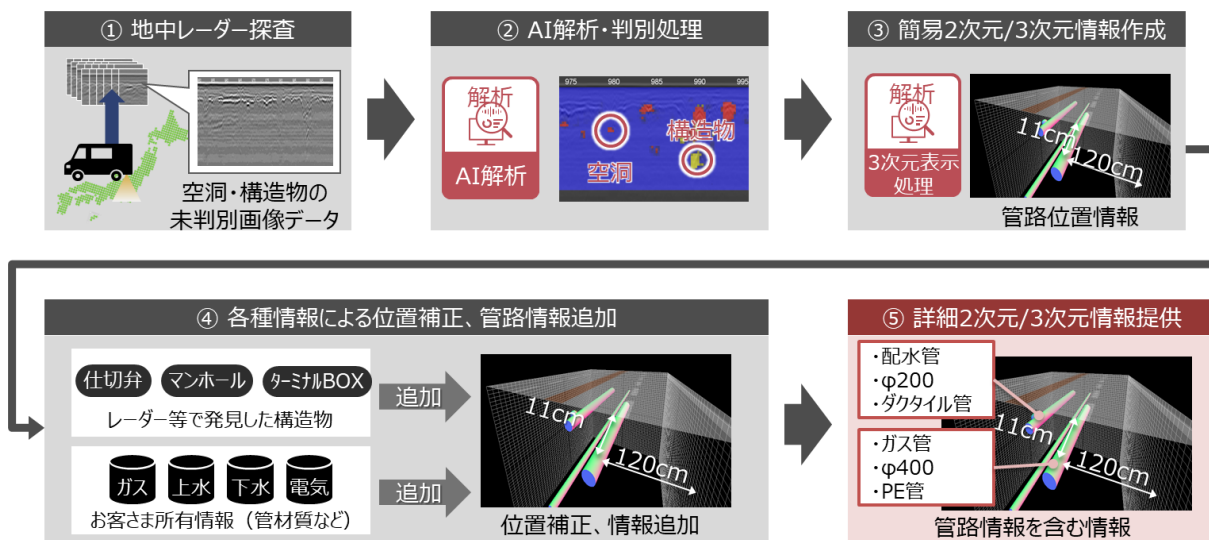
① 地中レーダー探査

空洞・構造物の未判別画像データ

② AI解析・判別処理

解析

AI解析

975 980 985 990 995

構造物

空洞

③ 簡易2次元/3次元情報作成

解析

3次元表示処理

11cm

120cm

管路位置情報

④ 各種情報による位置補正、管路情報追加

仕切弁 マンホール ターミナルBOX

レーダー等で発見した構造物

追加

ガス 上水 下水 電気

お客さま所有情報（管材質など）

追加

11cm

120cm

位置補正、情報追加

⑤ 詳細2次元/3次元情報提供

・配水管
・φ200
・ダクタイル管

・ガス管
・φ400
・PE管

11cm

120cm

管路情報を含む情報